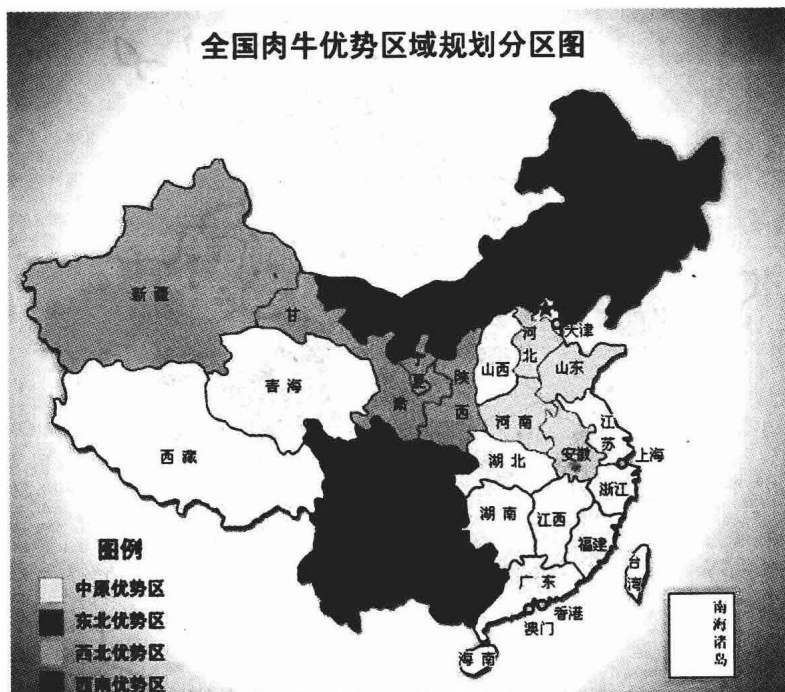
全国肉牛优势区域规划分区图

新疆
甘
青海
西藏
宁
肃
陕
西
山西
河
北
天津
山东
河南
江
苏
安徽
上海
湖北
浙江
湖南
江西
福建
台
湾
广东
香港
澳门
海南
南
海
诸
岛

图例
中原优势区
东北优势区
西北优势区
西南优势区